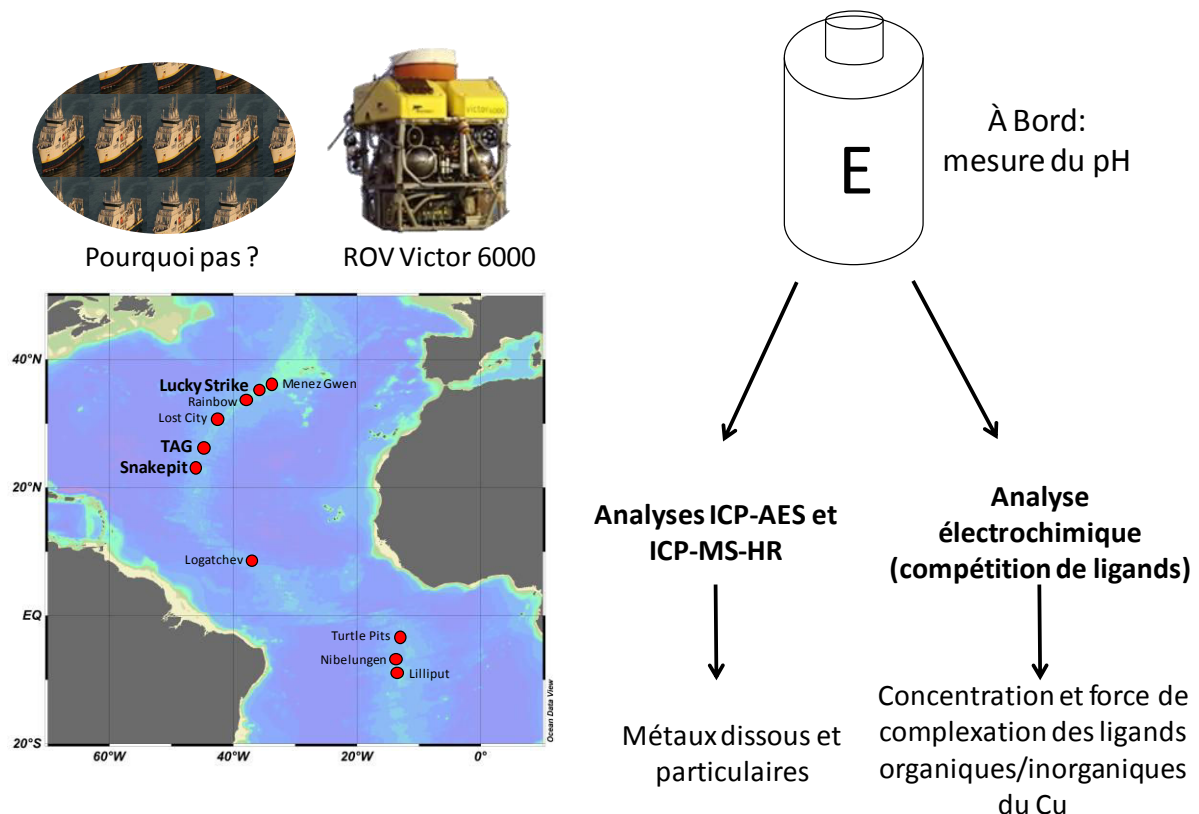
Pourquoi pas ?

ROV Victor 6000

40°N
Lucky Strike
Menez Gwen
Rainbow
Lost City
TAG
Snakepit
20°N
Logatchev
EQ
Turtle Pits
Nibelungen
Lilliput
20°S
60°W
40°W
20°W
0°
Ocean Data View

E

À Bord:
mesure du pH

Analyses ICP-AES et ICP-MS-HR

Analyse électrochimique (compétition de ligands)

Métaux dissous et particulaires

Concentration et force de complexation des ligands organiques/inorganiques du Cu